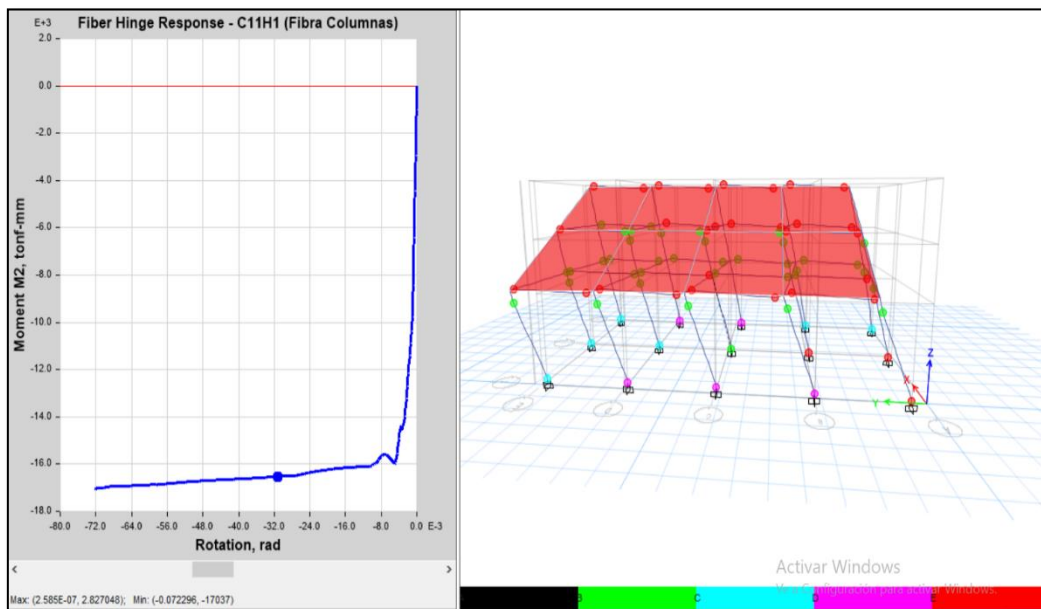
Fiber Hinge Response - C11H1 (Fibra Columnas)

E+3

2.0
0.0
-2.0
-4.0
-6.0
-8.0
-10.0
-12.0
-14.0
-16.0
-18.0

Moment M2, tonf-mm

-80.0 -72.0 -64.0 -56.0 -48.0 -40.0 -32.0 -24.0 -16.0 -8.0 0.0 E-3

Rotation, rad

Max: (2.585E-07, 2.827048); Min: (-0.072296, -17037)

Z
X
Y

Activar Windows
Ve a Configuración para activar Windows.

B
C
D